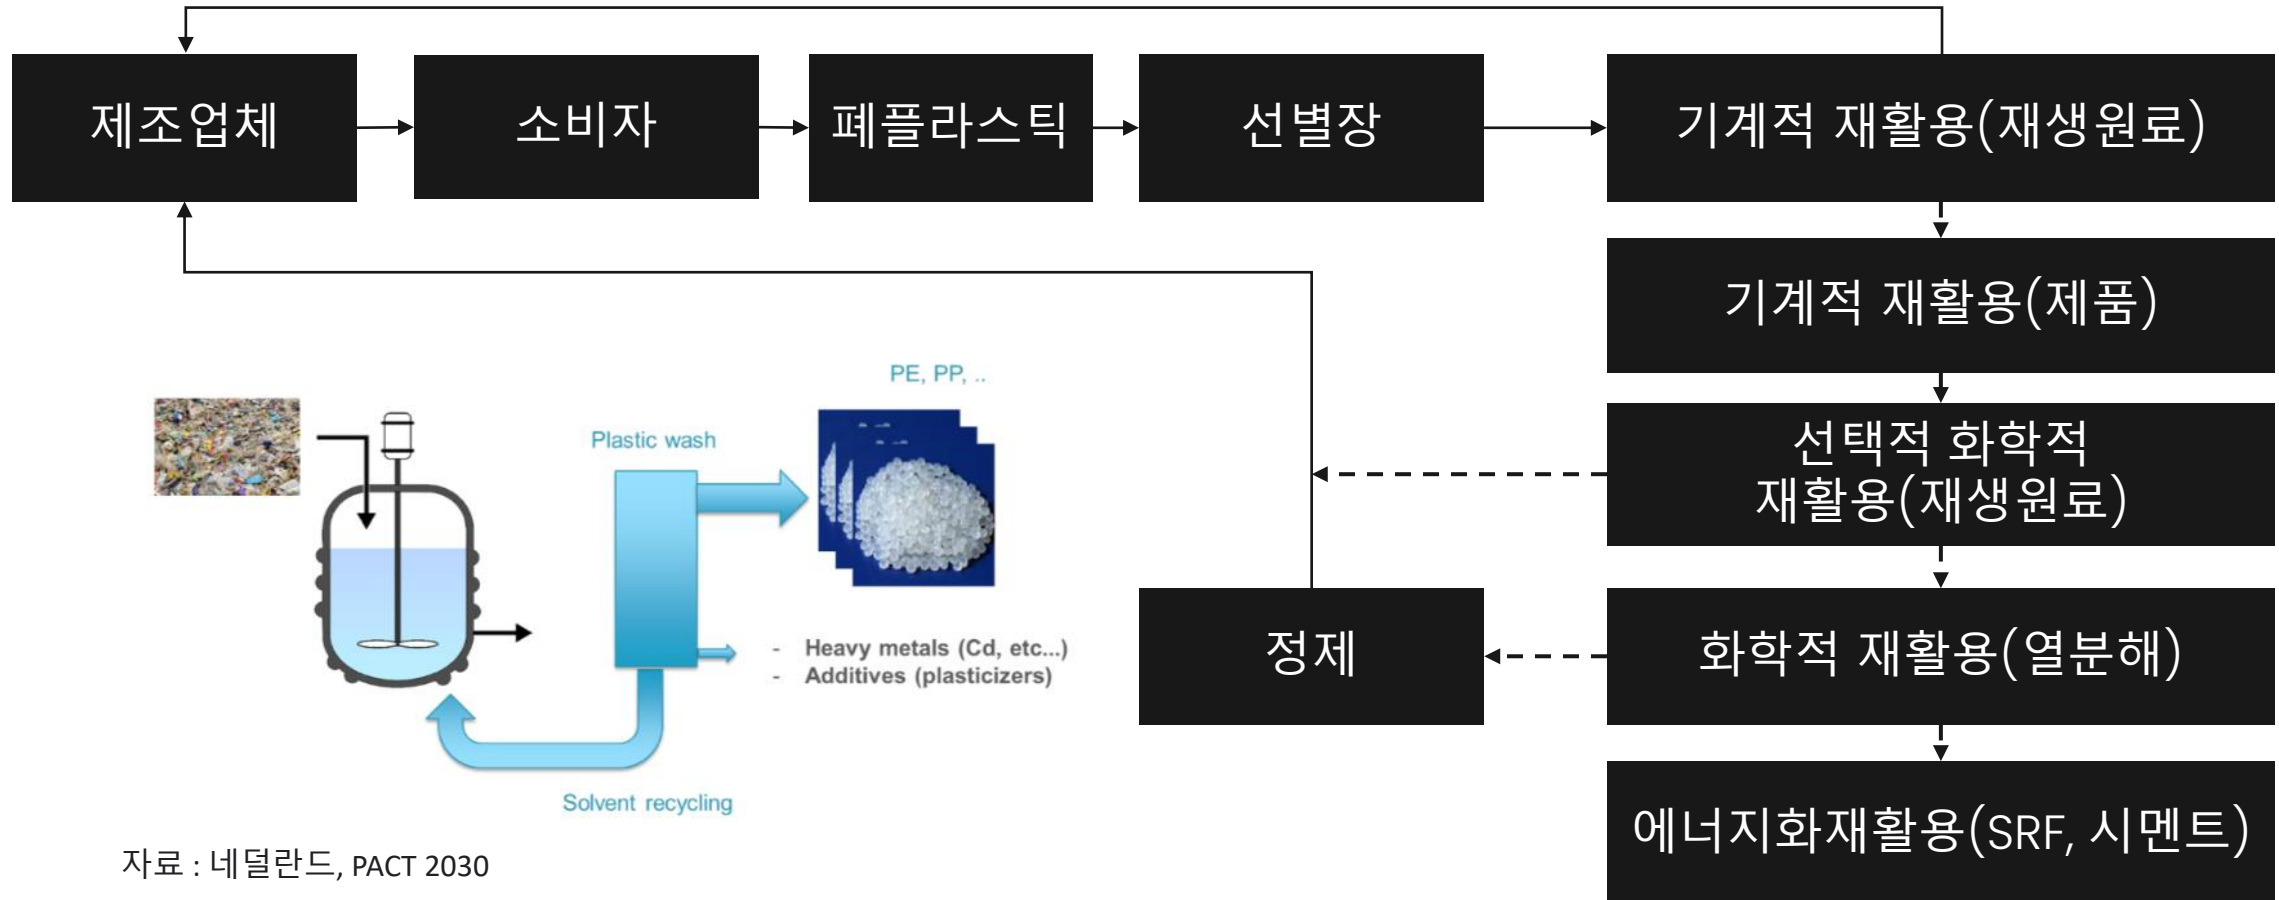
제조업체

소비자

폐플라스틱

선별장

기계적 재활용(재생원료)

기계적 재활용(제품)

선택적 화학적 재활용(재생원료)

정제

화학적 재활용(열분해)

에너지화재활용(SRF, 시멘트)

PE, PP, ..

Plastic wash

- Heavy metals (Cd, etc...)
- Additives (plasticizers)

Solvent recycling

자료 : 네덜란드, PACT 2030